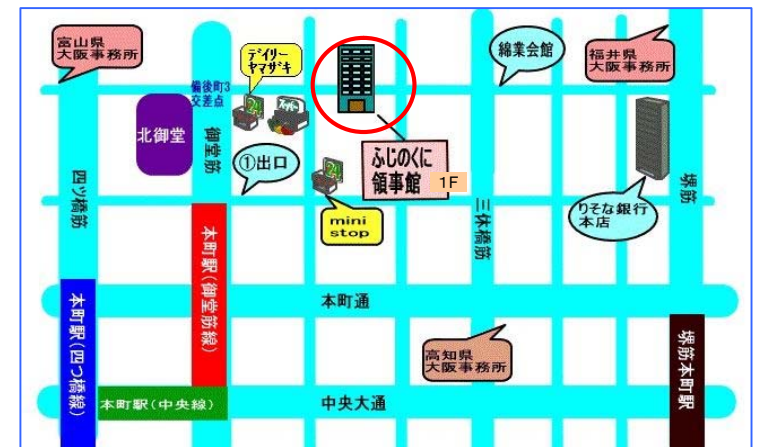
富山県
大阪事務所

デイリーヤマザキ

綿業会館

福井県
大阪事務所

備後町3
交差点

北御堂

御堂筋

①出口

ふじのくに
領事館
1F

mini stop

三休橋筋

りそな銀行
本店

堺筋

四ツ橋筋

本町駅（御堂筋線）

本町通

本町駅（四つ橋線）

高知県
大阪事務所

堺筋本町駅

本町駅（中央線）

中央大通